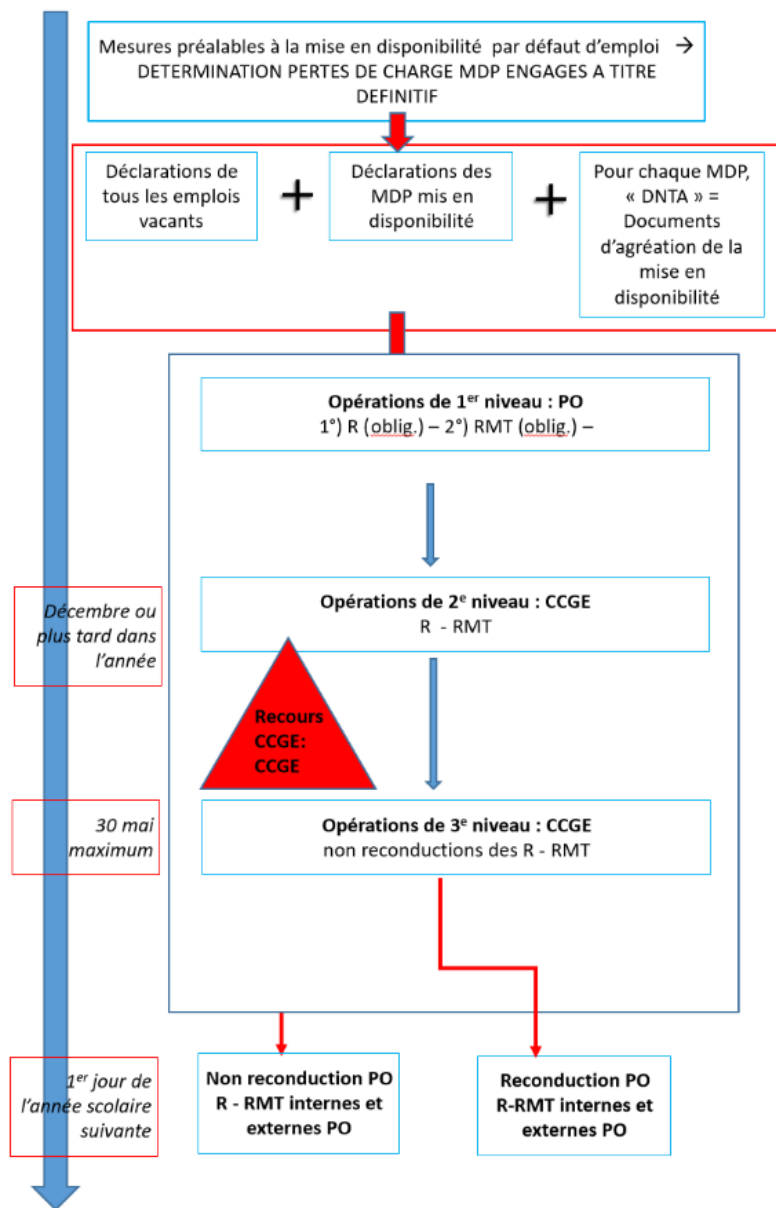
Mesures préalables à la mise en disponibilité par défaut d'emploi → DETERMINATION PERTES DE CHARGE MDP ENGAGES A TITRE DEFINITIF

Déclarations de tous les emplois vacants

+

Déclarations des MDP mis en disponibilité

+

Pour chaque MDP, « DNTA » = Documents d'agréation de la mise en disponibilité

Opérations de 1$^{er}$ niveau : PO
1°) R (oblig.) – 2°) RMT (oblig.) –

Décembre ou plus tard dans l'année

Opérations de 2$^{e}$ niveau : CCGE
R - RMT

Recours CCGE: CCGE

30 mai maximum

Opérations de 3$^{e}$ niveau : CCGE
non reconductions des R - RMT

1$^{er}$ jour de l'année scolaire suivante

Non reconduction PO R - RMT internes et externes PO

Reconduction PO R-RMT internes et externes PO